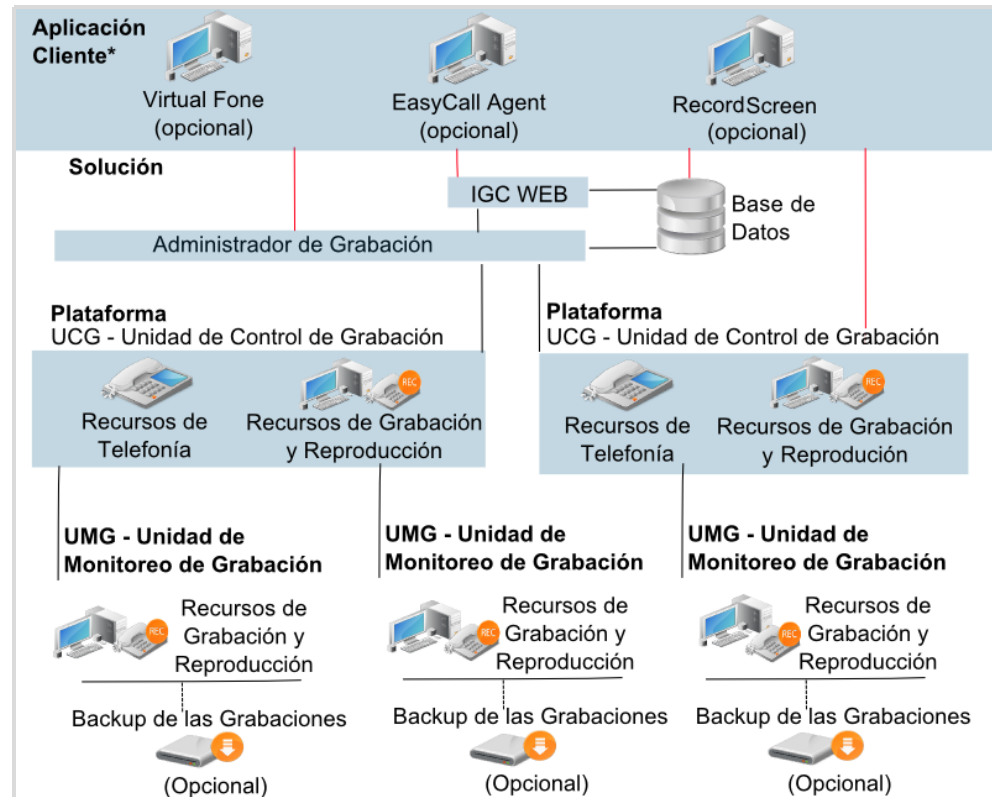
Aplicación Cliente*

Virtual Fone (opcional)

EasyCall Agent (opcional)

RecordScreen (opcional)

Solución

IGC WEB

Base de Datos

Administrador de Grabación

Plataforma
UCG - Unidad de Control de Grabación

Recursos de Telefonía

REC

Recursos de Grabación y Reproducción

Plataforma
UCG - Unidad de Control de Grabación

Recursos de Telefonía

REC

Recursos de Grabación y Reprodución

UMG - Unidad de Monitoreo de Grabación

REC

Recursos de Grabación y Reproducción

Backup de las Grabaciones

(Opcional)

UMG - Unidad de Monitoreo de Grabación

REC

Recursos de Grabación y Reproducción

Backup de las Grabaciones

(Opcional)

UMG - Unidad de Monitoreo de Grabación

REC

Recursos de Grabación y Reproducción

Backup de las Grabaciones

(Opcional)